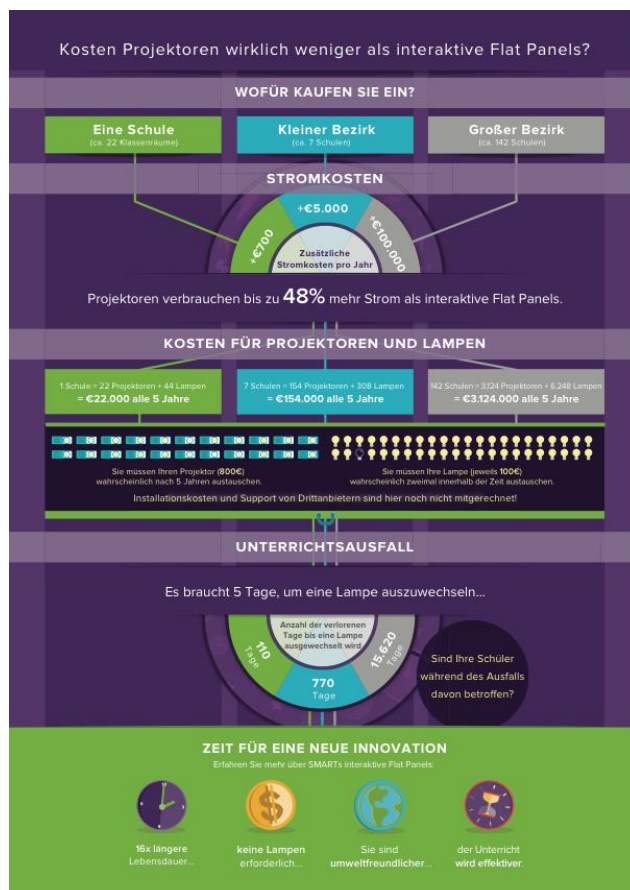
Kosten Projektoren wirklich weniger als interaktive Flat Panels?

WOFÜR KAUFEN SIE EIN?

Eine Schule
(ca. 22 Klassenräume)

Kleiner Bezirk
(ca. 7 Schulen)

Großer Bezirk
(ca. 142 Schulen)

STROMKOSTEN

+€700

+€5.000

+€100.000

Zusätzliche Stromkosten pro Jahr

Projektoren verbrauchen bis zu 48% mehr Strom als interaktive Flat Panels.

KOSTEN FÜR PROJEKTOREN UND LAMPEN

1 Schule = 22 Projektoren + 44 Lampen
= €22.000 alle 5 Jahre

7 Schulen = 154 Projektoren + 308 Lampen
= €154.000 alle 5 Jahre

142 Schulen = 3.124 Projektoren + 6.248 Lampen
= €3.124.000 alle 5 Jahre

Sie müssen Ihren Projektor (800€) wahrscheinlich nach 5 Jahren austauschen.

Sie müssen Ihre Lampe (jeweils 100€) wahrscheinlich zweimal innerhalb der Zeit austauschen.

Installationskosten und Support von Drittanbietern sind hier noch nicht mitgerechnet!

UNTERRICHTSAUSFALL

Es braucht 5 Tage, um eine Lampe auszuwechseln...

Anzahl der verlorenen Tage bis eine Lampe ausgewechselt wird

110
Tage

770
Tage

15.620
Tage

Sind Ihre Schüler während des Ausfalls davon betroffen?

ZEIT FÜR EINE NEUE INNOVATION

Erfahren Sie mehr über SMARTs interaktive Flat Panels:

16x längere Lebensdauer...

keine Lampen erforderlich...

Sie sind umweltfreundlicher...

der Unterricht wird effektiver.